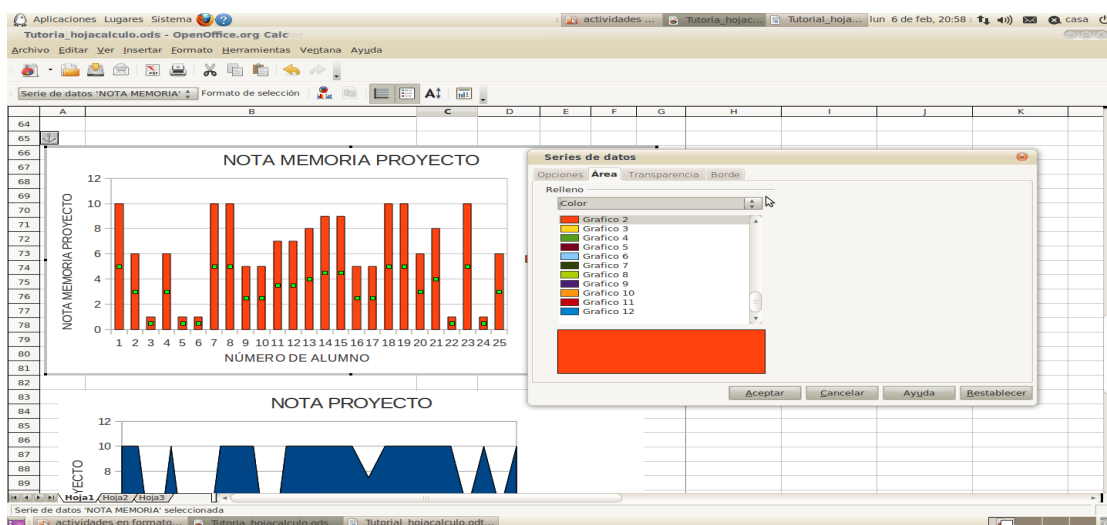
Aplicaciones Lugares Sistema
actividades ... Tutoria_hojac... Tutorial_hoja... lun 6 de feb, 20:58 casa
Tutoria_hojacalculo.ods - OpenOffice.org Calc
Archivo Editar Ver Insertar Formato Herramientas Ventana Ayuda
Serie de datos 'NOTA MEMORIA' Formato de selección

| | A | B | C | D | E | F | G | H | I | J | K |
|---|---|---|---|---|---|---|---|---|---|---|---|
| 64 | | | | | | | | | | | |
| 65 | | | | | | | | | | | |
| 66 | | | | | | | | | | | |
| 67 | | | | | | | | | | | |
| 68 | | | | | | | | | | | |
| 69 | | | | | | | | | | | |
| 70 | | | | | | | | | | | |
| 71 | | | | | | | | | | | |
| 72 | | | | | | | | | | | |
| 73 | | | | | | | | | | | |
| 74 | | | | | | | | | | | |
| 75 | | | | | | | | | | | |
| 76 | | | | | | | | | | | |
| 77 | | | | | | | | | | | |
| 78 | | | | | | | | | | | |
| 79 | | | | | | | | | | | |
| 80 | | | | | | | | | | | |
| 81 | | | | | | | | | | | |
| 82 | | | | | | | | | | | |
| 83 | | | | | | | | | | | |
| 84 | | | | | | | | | | | |
| 85 | | | | | | | | | | | |
| 86 | | | | | | | | | | | |
| 87 | | | | | | | | | | | |
| 88 | | | | | | | | | | | |
| 89 | | | | | | | | | | | |

NOTA MEMORIA PROYECTO
NOTA MEMORIA PROYECTO
12
10
8
6
4
2
0
1 2 3 4 5 6 7 8 9 10 11 12 13 14 15 16 17 18 19 20 21 22 23 24 25
NÚMERO DE ALUMNO

NOTA PROYECTO
12
10
8
YECTO

Series de datos
Opciones Área Transparencia Borde
Relleno
Color
Grafico 2
Grafico 3
Grafico 4
Grafico 5
Grafico 6
Grafico 7
Grafico 8
Grafico 9
Grafico 10
Grafico 11
Grafico 12
Aceptar Cancelar Ayuda Restablecer

Hoja1 Hoja2 Hoja3
Serie de datos 'NOTA MEMORIA' seleccionada
actividades en formato... Tutoria_hojacalculo.ods ... Tutorial_hojacalculo.odt...